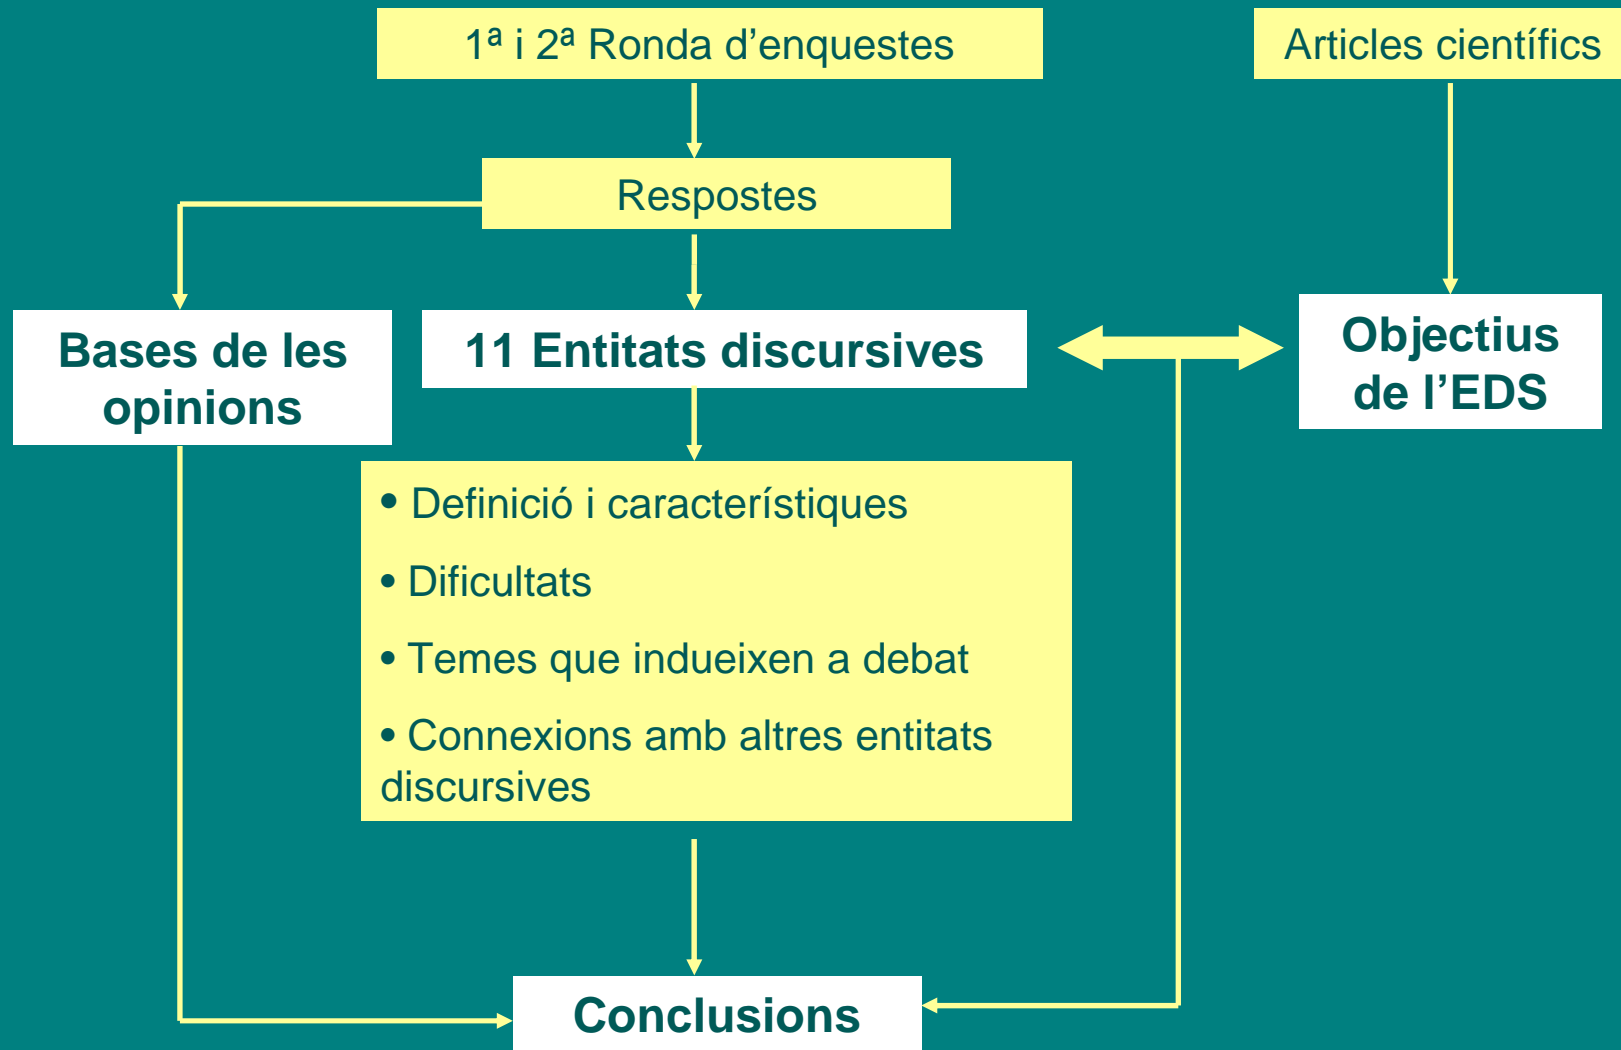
1ª i 2ª Ronda d'enquestes

Articles científics

Respostes

Bases de les opinions

11 Entitats discursives

Objectius de l'EDS

• Definició i característiques
• Dificultats
• Temes que indueixen a debat
• Connexions amb altres entitats discursives

Conclusions